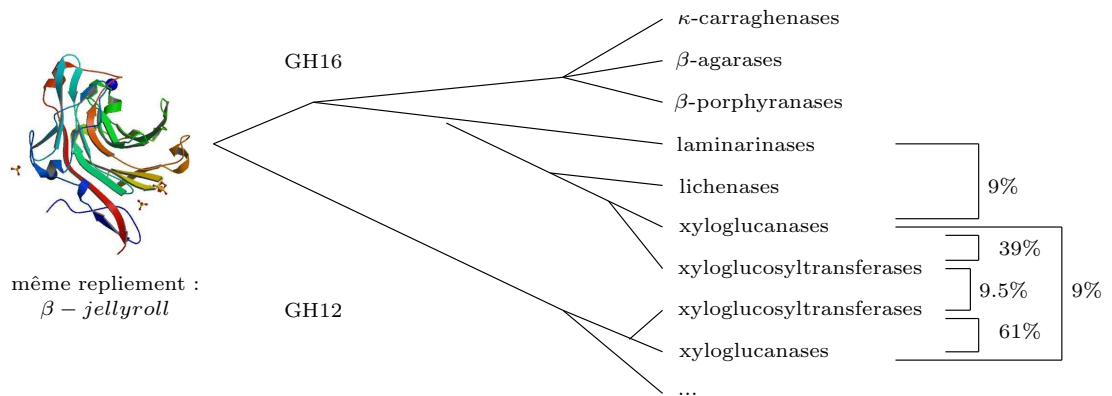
GH16

$\kappa$-carraghenases

$\beta$-agarases

$\beta$-porphyranases

laminarinases

lichenases

xyloglucanases

9%

39%

xyloglucosyltransferases

9.5%

9%

même repliement : $\beta - jellyroll$

GH12

xyloglucosyltransferases

61%

xyloglucanases

...